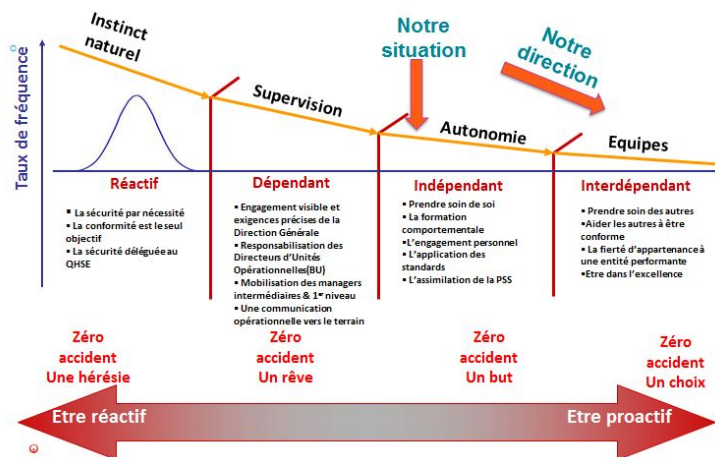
Taux de fréquence

Instinct naturel

Supervision

Notre situation

Autonomie

Notre direction

Equipes

Réactif

- La sécurité par nécessité
- La conformité est le seul objectif
- La sécurité déléguée au QHSE

Dépendant

- Engagement visible et exigences précises de la Direction Générale
- Responsabilisation des Directeurs d'Unités Opérationnelles(BU)
- Mobilisation des managers intermédiaires & 1er niveau
- Une communication opérationnelle vers le terrain

Indépendant

- Prendre soin de soi
- La formation comportementale
- L'engagement personnel
- L'application des standards
- L'assimilation de la PSS

Interdépendant

- Prendre soin des autres
- Aider les autres à être conforme
- La fierté d'appartenance à une entité performante
- Etre dans l'excellence

Zéro accident Une hérésie

Zéro accident Un rêve

Zéro accident Un but

Zéro accident Un choix

Etre réactif

Etre proactif